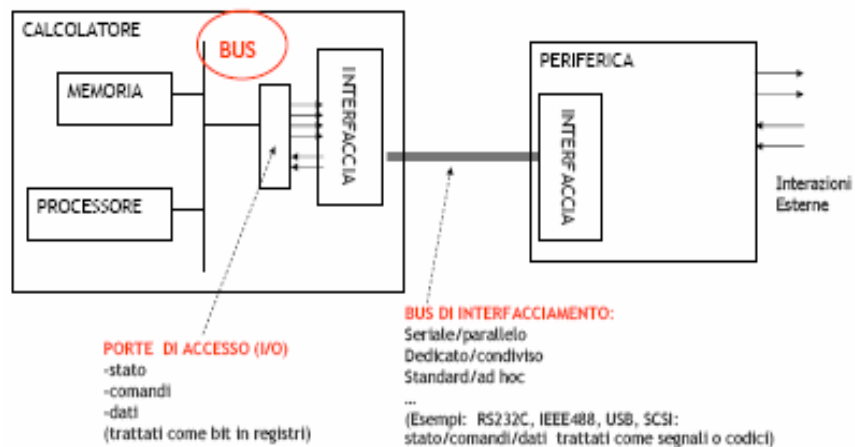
CALCOLATORE

BUS

MEMORIA

INTERFACCIA

PROCESSORE

PERIFERICA

INTERFACCIA

Interazioni Esterne

PORTE DI ACCESSO (I/O)
-stato
-comandi
-dati
(trattati come bit in registri)

BUS DI INTERFACCIAMENTO:
Seriale/parallelo
Dedicato/condiviso
Standard/ad hoc
...
(Esempi: RS232C, IEEE488, USB, SCSI:
stato/comandi/dati trattati come segnali o codici)